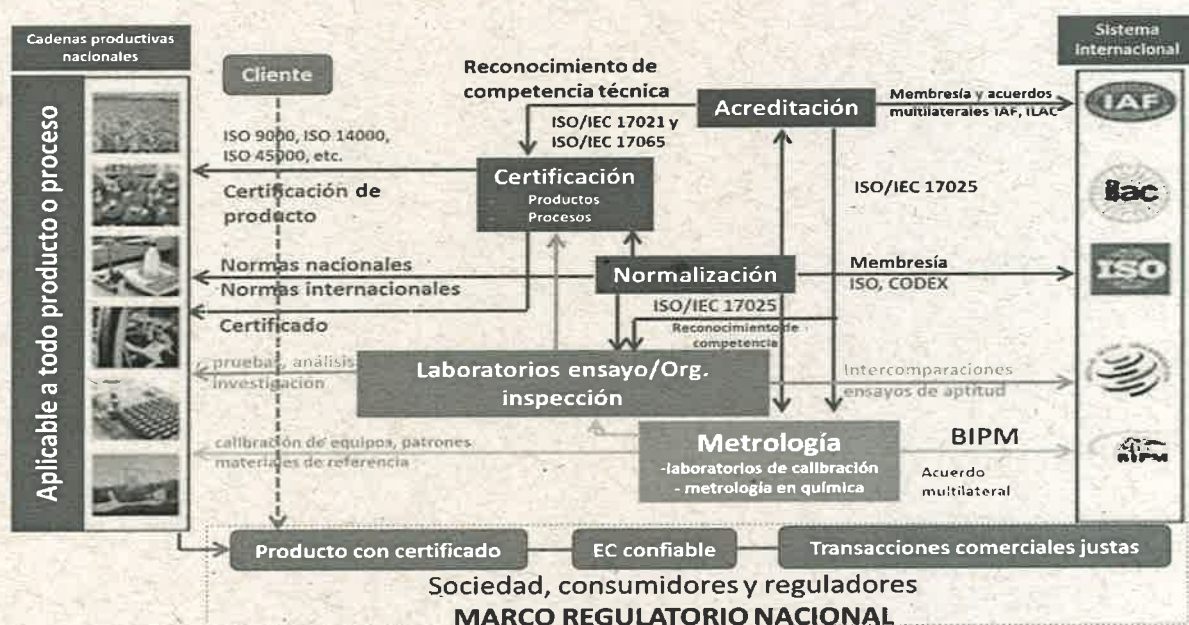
Cadenas productivas nacionales

Aplicable a todo producto o proceso

Cliente

Reconocimiento de competencia técnica

Acreditación

Membresía y acuerdos multilaterales IAF, ILAC

Sistema Internacional

IAF

ISO/IEC 17021 y ISO/IEC 17065

ISO 9000, ISO 14000, ISO 45000, etc.

Certificación de producto

Certificación
Productos
Procesos

ISO/IEC 17025

ilac

Normas nacionales
Normas internacionales

Normalización

Membresía
ISO, CODEX

ISO

Certificado

ISO/IEC 17025

Reconocimiento de competencia

pruebas, análisis, investigación

Laboratorios ensayo/Org. inspección

Intercomparaciones ensayos de aptitud

calibración de equipos, patrones materiales de referencia

Metrología
-laboratorios de calibración
- metrología en química

BIPM

Acuerdo multilateral

BIPM

Producto con certificado

EC confiable

Transacciones comerciales justas

Sociedad, consumidores y reguladores
MARCO REGULATORIO NACIONAL